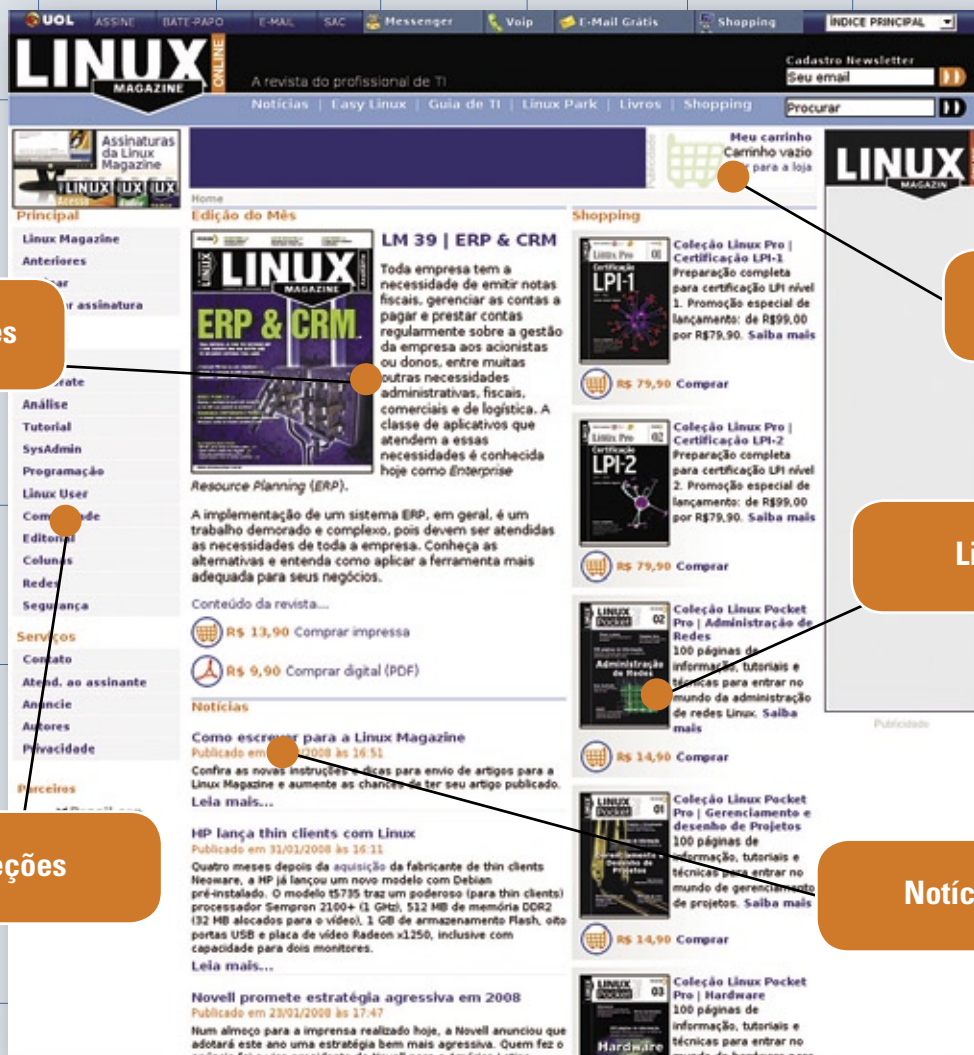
UOL ASSINE BATE-PAPO E-MAIL SAC Messenger Voip E-Mail Grátis Shopping ÍNDICE PRINCIPAL

LINUX MAGAZINE ONLINE

A revista do profissional de TI

Cadastro Newsletter
Seu email

Notícias | Easy Linux | Guia de TI | Linux Park | Livros | Shopping

Procurar

Assinaturas da Linux Magazine

Meu carrinho
Carrinho vazio
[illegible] para a loja

LINUX MAGAZINE

Home

Principal
Linux Magazine
Anteriores
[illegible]ar
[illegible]r assinatura

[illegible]es

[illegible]rate
Análise
Tutorial
SysAdmin
Programação
Linux User
Com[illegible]de
Editorial
Colun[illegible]
Rede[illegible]
Segurança

Serviços
Contato
Atend. ao assinante
Anúncie
Autores
Privacidade

Parceiros

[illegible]eções

Edição do Mês

LM 39 | ERP & CRM

Toda empresa tem a necessidade de emitir notas fiscais, gerenciar as contas a pagar e prestar contas regularmente sobre a gestão da empresa aos acionistas ou donos, entre muitas outras necessidades administrativas, fiscais, comerciais e de logística. A classe de aplicativos que atendem a essas necessidades é conhecida hoje como Enterprise Resource Planning (ERP).

A implementação de um sistema ERP, em geral, é um trabalho demorado e complexo, pois devem ser atendidas as necessidades de toda a empresa. Conheça as alternativas e entenda como aplicar a ferramenta mais adequada para seus negócios.

Conteúdo da revista...

R$ 13,90 Comprar impressa

R$ 9,90 Comprar digital (PDF)

Notícias

Como escre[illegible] para a Linux Magazine
Publicado em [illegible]/2008 às 16:51
Confira as novas instruções e dicas para envio de artigos para a Linux Magazine e aumente as chances de ter seu artigo publicado.
Leia mais...

HP lança thin clients com Linux
Publicado em 31/01/2008 às 16:11
Quatro meses depois da aquisição da fabricante de thin clients Neoware, a HP já lançou um novo modelo com Debian pré-instalado. O modelo t5735 traz um poderoso (para thin clients) processador Sempron 2100+ (1 GHz), 512 MB de memória DDR2 (32 MB alocados para o vídeo), 1 GB de armazenamento Flash, oito portas USB e placa de vídeo Radeon x1250, inclusive com capacidade para dois monitores.
Leia mais...

Novell promete estratégia agressiva em 2008
Publicado em 23/01/2008 às 17:47
Num almoço para a imprensa realizado hoje, a Novell anunciou que adotará este ano uma estratégia bem mais agressiva. Quem fez o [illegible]

Shopping

Coleção Linux Pro | Certificação LPI-1
Preparação completa para certificação LPI nível 1. Promoção especial de lançamento: de R$99,00 por R$79,90. Saiba mais
R$ 79,90 Comprar

Coleção Linux Pro | Certificação LPI-2
Preparação completa para certificação LPI nível 2. Promoção especial de lançamento: de R$99,00 por R$79,90. Saiba mais
R$ 79,90 Comprar

Coleção Linux Pocket Pro | Administração de Redes
100 páginas de informação, tutoriais e técnicas para entrar no mundo da administração de redes Linux. Saiba mais
R$ 14,90 Comprar

Coleção Linux Pocket Pro | Gerenciamento e desenho de Projetos
100 páginas de informação, tutoriais e técnicas para entrar no mundo de gerenciamento de projetos. Saiba mais
R$ 14,90 Comprar

Coleção Linux Pocket Pro | Hardware
100 páginas de informação, tutoriais e técnicas para entrar no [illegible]

Li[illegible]

Notíc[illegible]

Publicidade